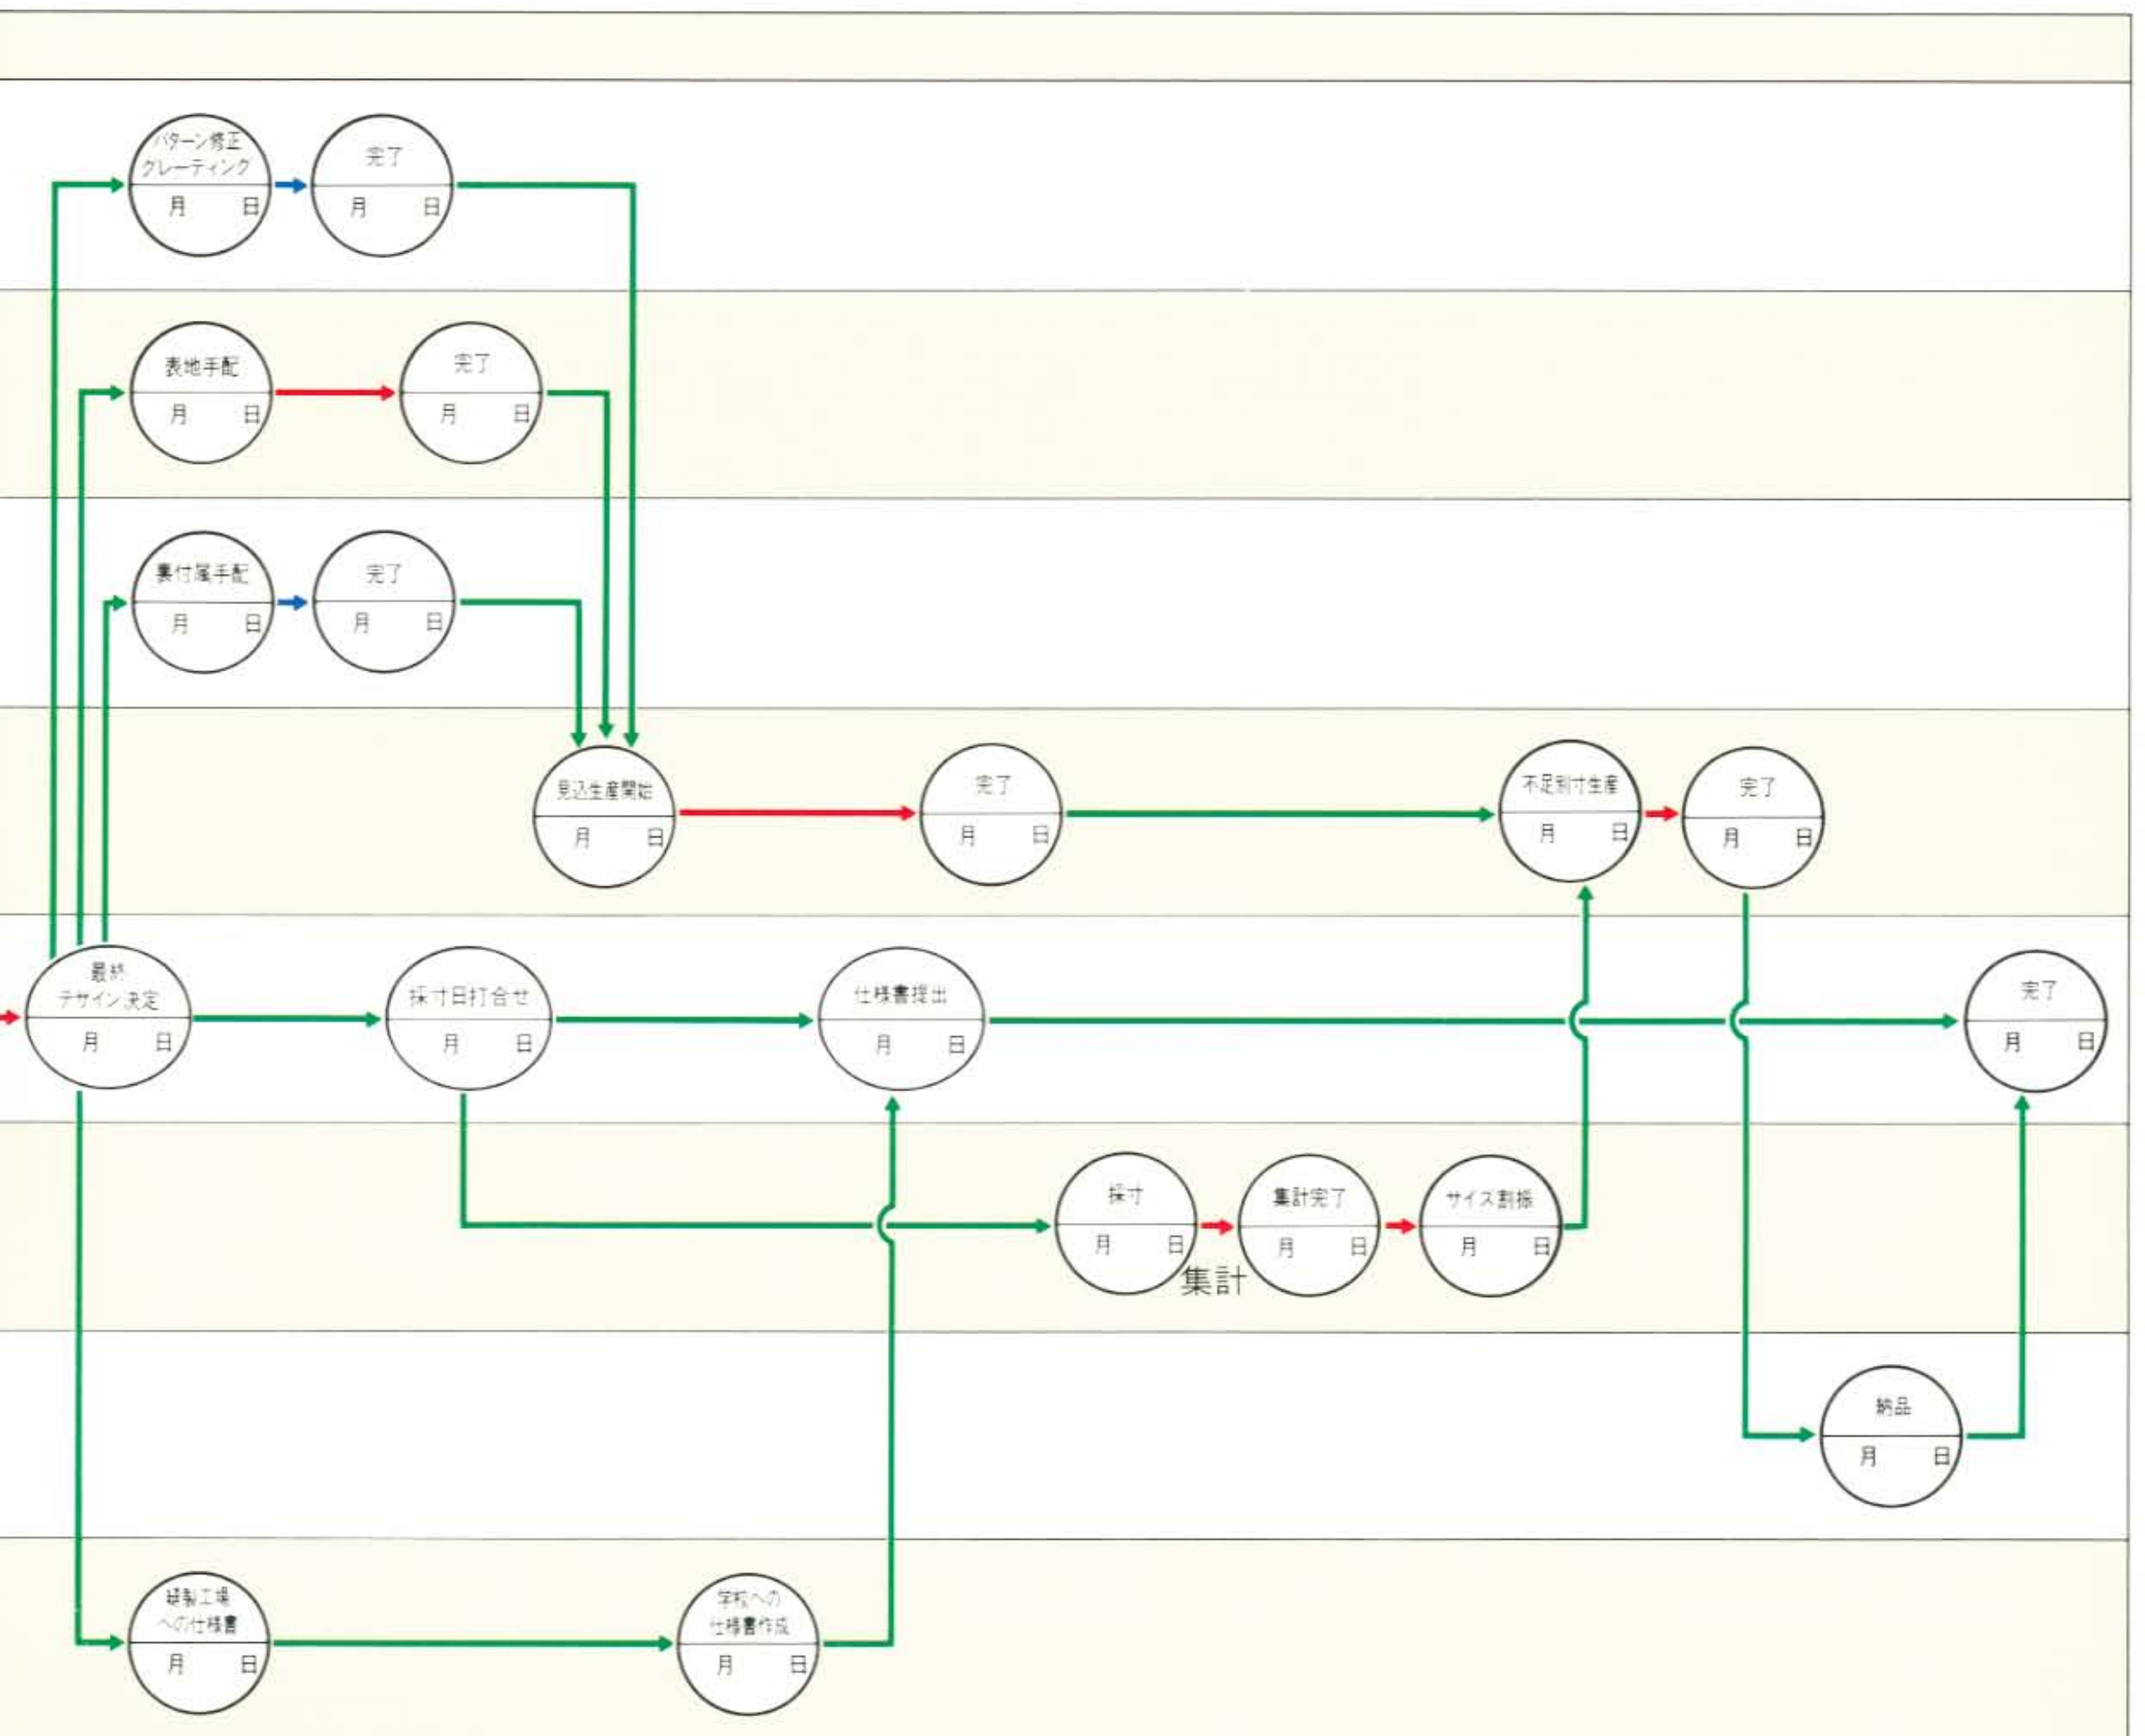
パターン修正
グレーディング
月 日

完了
月 日

表地手配
月 日

完了
月 日

裏付属手配
月 日

完了
月 日

見込生産開始
月 日

完了
月 日

不足別寸生産
月 日

完了
月 日

最終
デザイン決定
月 日

採寸日打合せ
月 日

仕様書提出
月 日

完了
月 日

採寸
月 日

集計完了
月 日

集計

サイズ割振
月 日

納品
月 日

縫製工場
への仕様書
月 日

学校への
仕様書作成
月 日